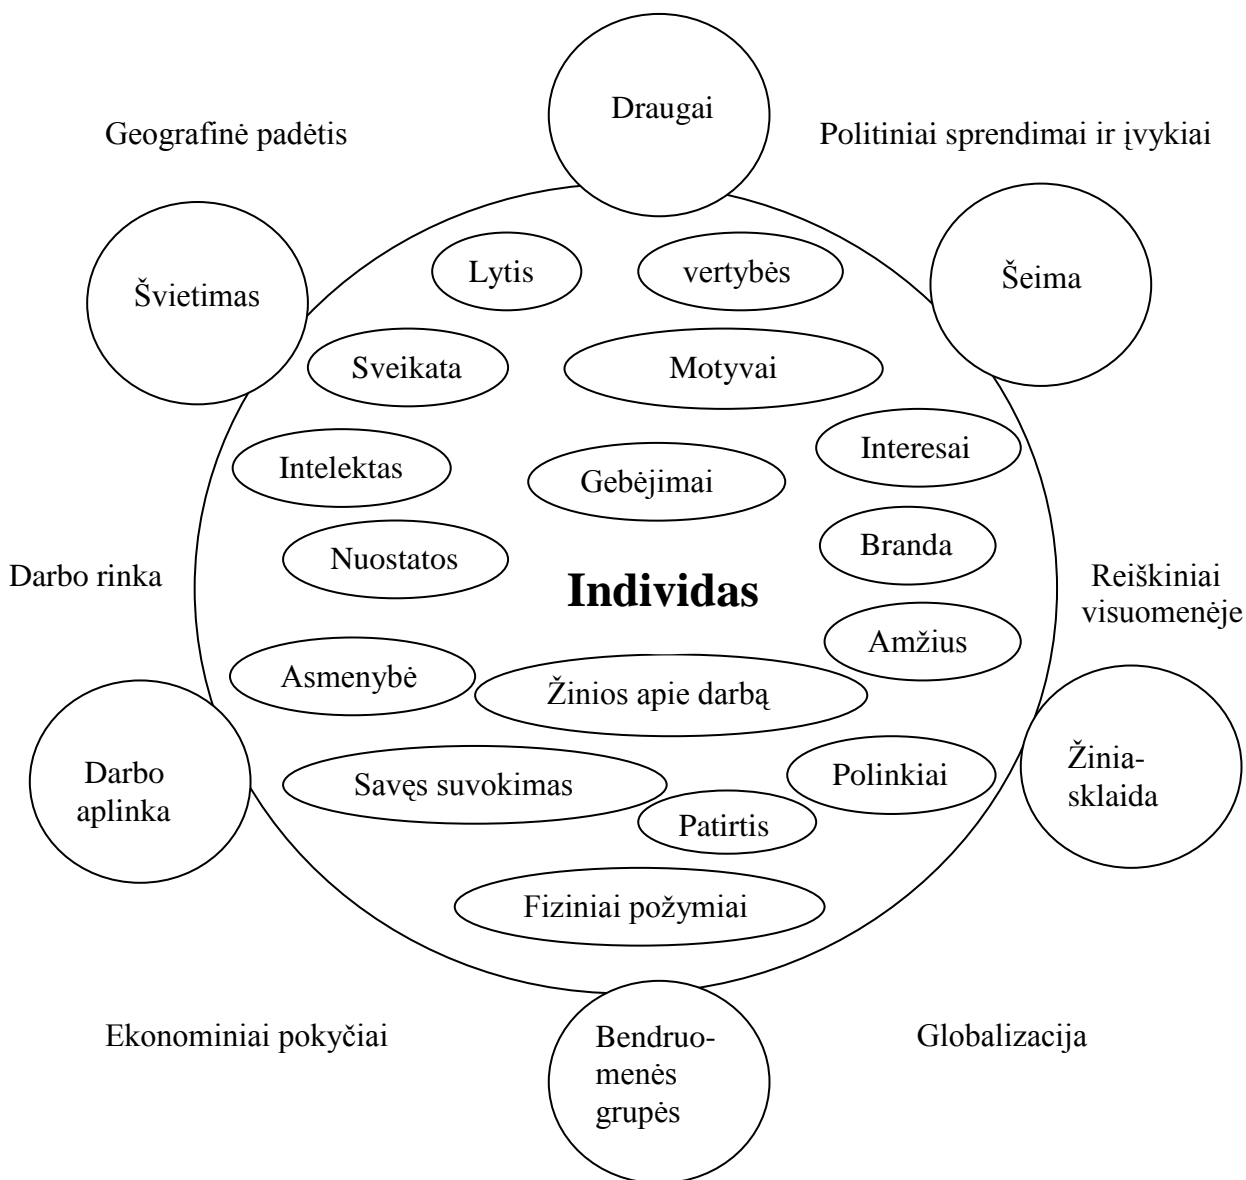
Draugai

Geografinė padėtis

Politiniai sprendimai ir įvykiai

Švietimas

Lytis

vertybės

Šeima

Sveikata

Motyvai

Intelektas

Gebėjimai

Interesai

Nuostatos

Branda

Darbo rinka

Individas

Reiškiniai visuomenėje

Amžius

Asmenybė

Žinios apie darbą

Darbo aplinka

Savęs suvokimas

Polinkiai

Žiniasklaida

Patirtis

Fiziniai požymiai

Ekonominiai pokyčiai

Bendruomenės grupės

Globalizacija